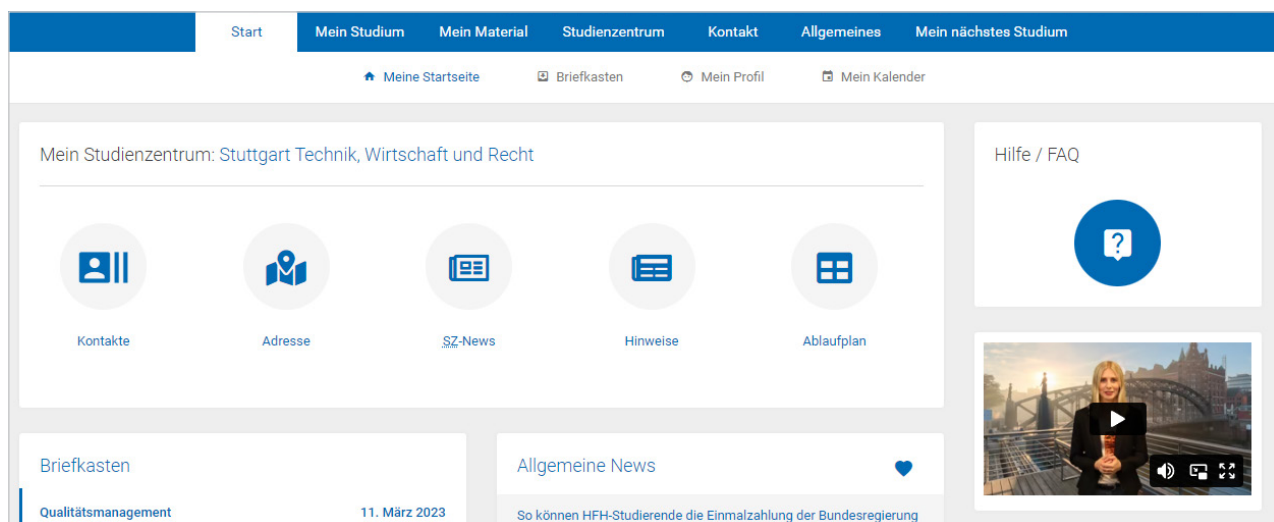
Start Mein Studium Mein Material Studienzentrum Kontakt Allgemeines Mein nächstes Studium

Meine Startseite Briefkasten Mein Profil Mein Kalender

Mein Studienzentrum: Stuttgart Technik, Wirtschaft und Recht

Kontakte Adresse SZ-News Hinweise Ablaufplan

Hilfe / FAQ

Briefkasten

Qualitätsmanagement 11. März 2023

Allgemeine News

So können HFH-Studierende die Einmalzahlung der Bundesregierung